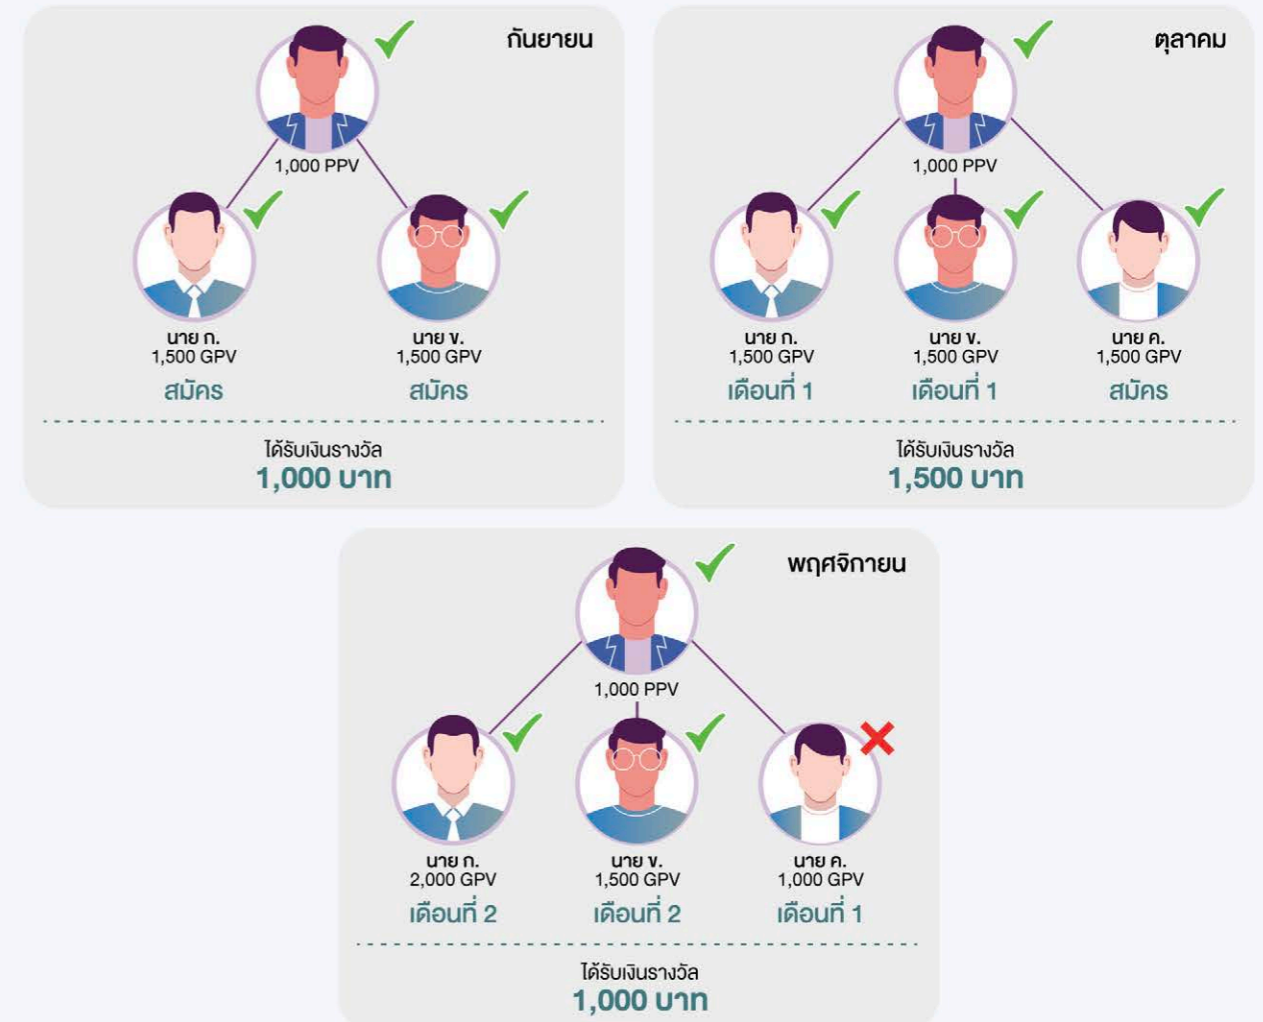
กันยายน

1,000 PPV

นาย ก.
1,500 GPV
สมัคร

นาย ข.
1,500 GPV
สมัคร

ได้รับเงินรางวัล
1,000 บาท

ตุลาคม

1,000 PPV

นาย ก.
1,500 GPV
เดือนที่ 1

นาย ข.
1,500 GPV
เดือนที่ 1

นาย ค.
1,500 GPV
สมัคร

ได้รับเงินรางวัล
1,500 บาท

พฤศจิกายน

1,000 PPV

นาย ก.
2,000 GPV
เดือนที่ 2

นาย ข.
1,500 GPV
เดือนที่ 2

นาย ค.
1,000 GPV
เดือนที่ 1

ได้รับเงินรางวัล
1,000 บาท